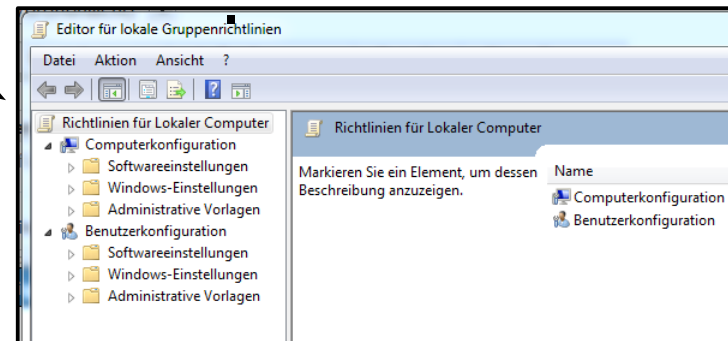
Editor für lokale Gruppenrichtlinien

Datei Aktion Ansicht ?

Richtlinien für Lokaler Computer
Computerkonfiguration
Softwareeinstellungen
Windows-Einstellungen
Administrative Vorlagen
Benutzerkonfiguration
Softwareeinstellungen
Windows-Einstellungen
Administrative Vorlagen

Richtlinien für Lokaler Computer

Markieren Sie ein Element, um dessen Beschreibung anzuzeigen.

Name
Computerkonfiguration
Benutzerkonfiguration